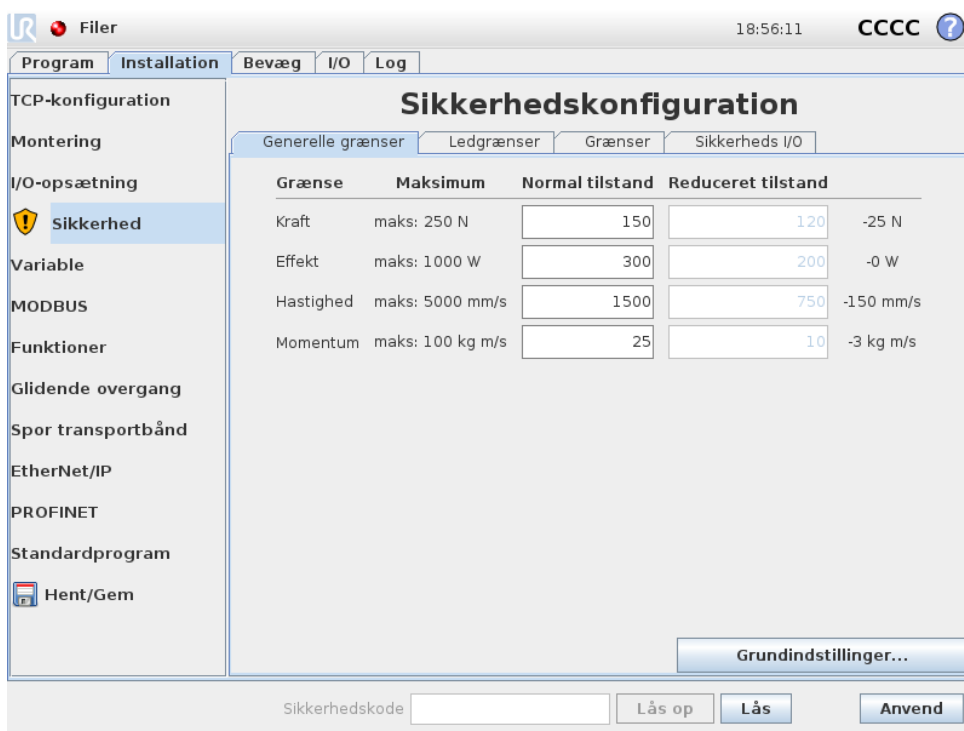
Filer

18:56:11 CCCC

Program | Installation | Bevæg | I/O | Log

TCP-konfiguration
Montering
I/O-opsætning
Sikkerhed
Variable
MODBUS
Funktioner
Glidende overgang
Spor transportbånd
EtherNet/IP
PROFINET
Standardprogram
Hent/Gem

Sikkerhedskonfiguration

Generelle grænser | Ledgrænser | Grænser | Sikkerheds I/O

| Grænse | Maksimum | Normal tilstand | Reduceret tilstand | |
|---|---|---|---|---|
| Kraft | maks: 250 N | 150 | 120 | -25 N |
| Effekt | maks: 1000 W | 300 | 200 | -0 W |
| Hastighed | maks: 5000 mm/s | 1500 | 750 | -150 mm/s |
| Momentum | maks: 100 kg m/s | 25 | 10 | -3 kg m/s |

Grundindstillinger...

Sikkerhedskode | Lås op | Lås | Anvend